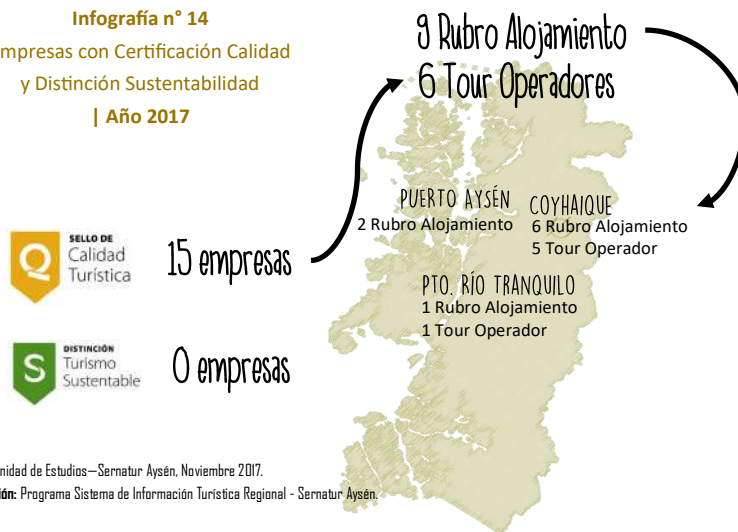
Infografía n° 14
mpresas con Certificación Calidad y Distinción Sustentabilidad
| Año 2017

9 Rubro Alojamiento
6 Tour Operadores

SELLO DE
Calidad
Turística

15 empresas

DISTINCIÓN
Turismo
Sustentable

0 empresas

PUERTO AYSÉN
2 Rubro Alojamiento

COYHAIQUE
6 Rubro Alojamiento
5 Tour Operador

PTO. RÍO TRANQUILO
1 Rubro Alojamiento
1 Tour Operador

nidad de Estudios—Sernatur Aysén, Noviembre 2017.
ión: Programa Sistema de Información Turística Regional - Sernatur Aysén.